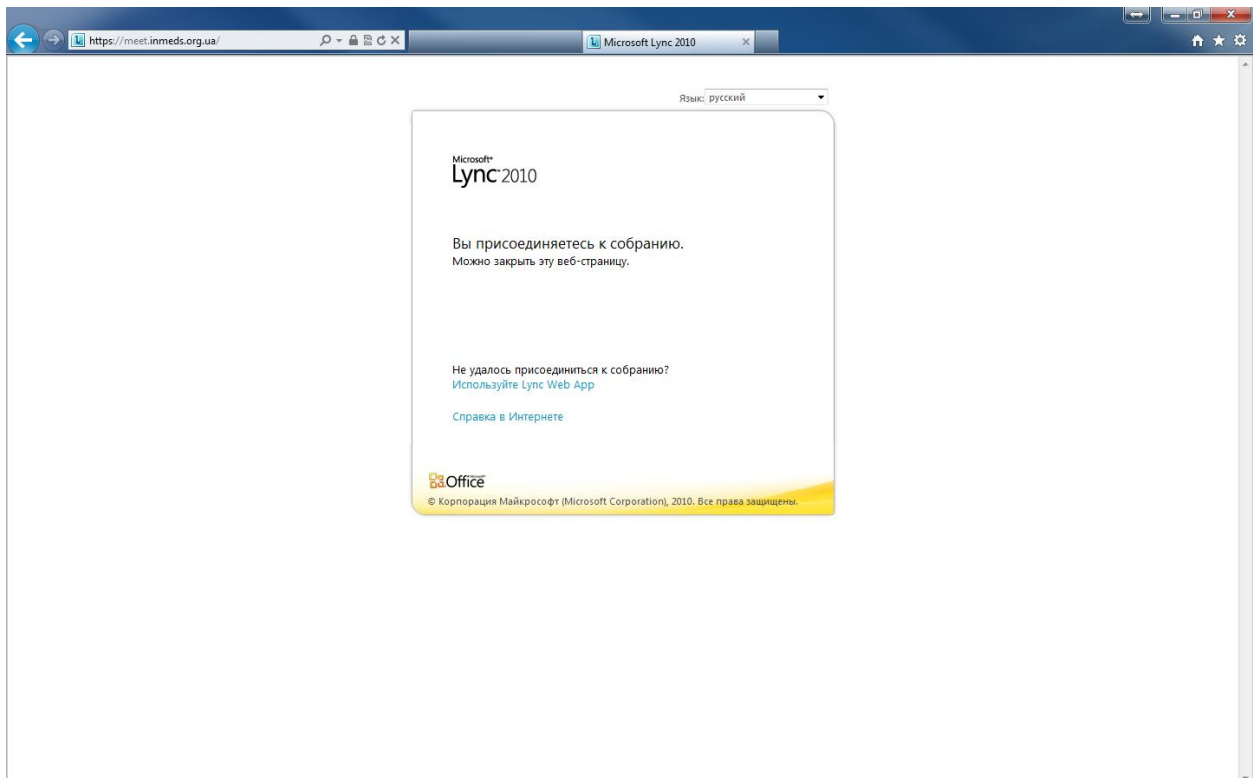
https://meet.inmeds.org.ua/

Microsoft Lync 2010

Язык: русский

Microsoft® Lync® 2010

Вы присоединяетесь к собранию.
Можно закрыть эту веб-страницу.

Не удалось присоединиться к собранию?
Используйте Lync Web App

Справка в Интернете

Office

© Корпорация Майкрософт (Microsoft Corporation), 2010. Все права защищены.